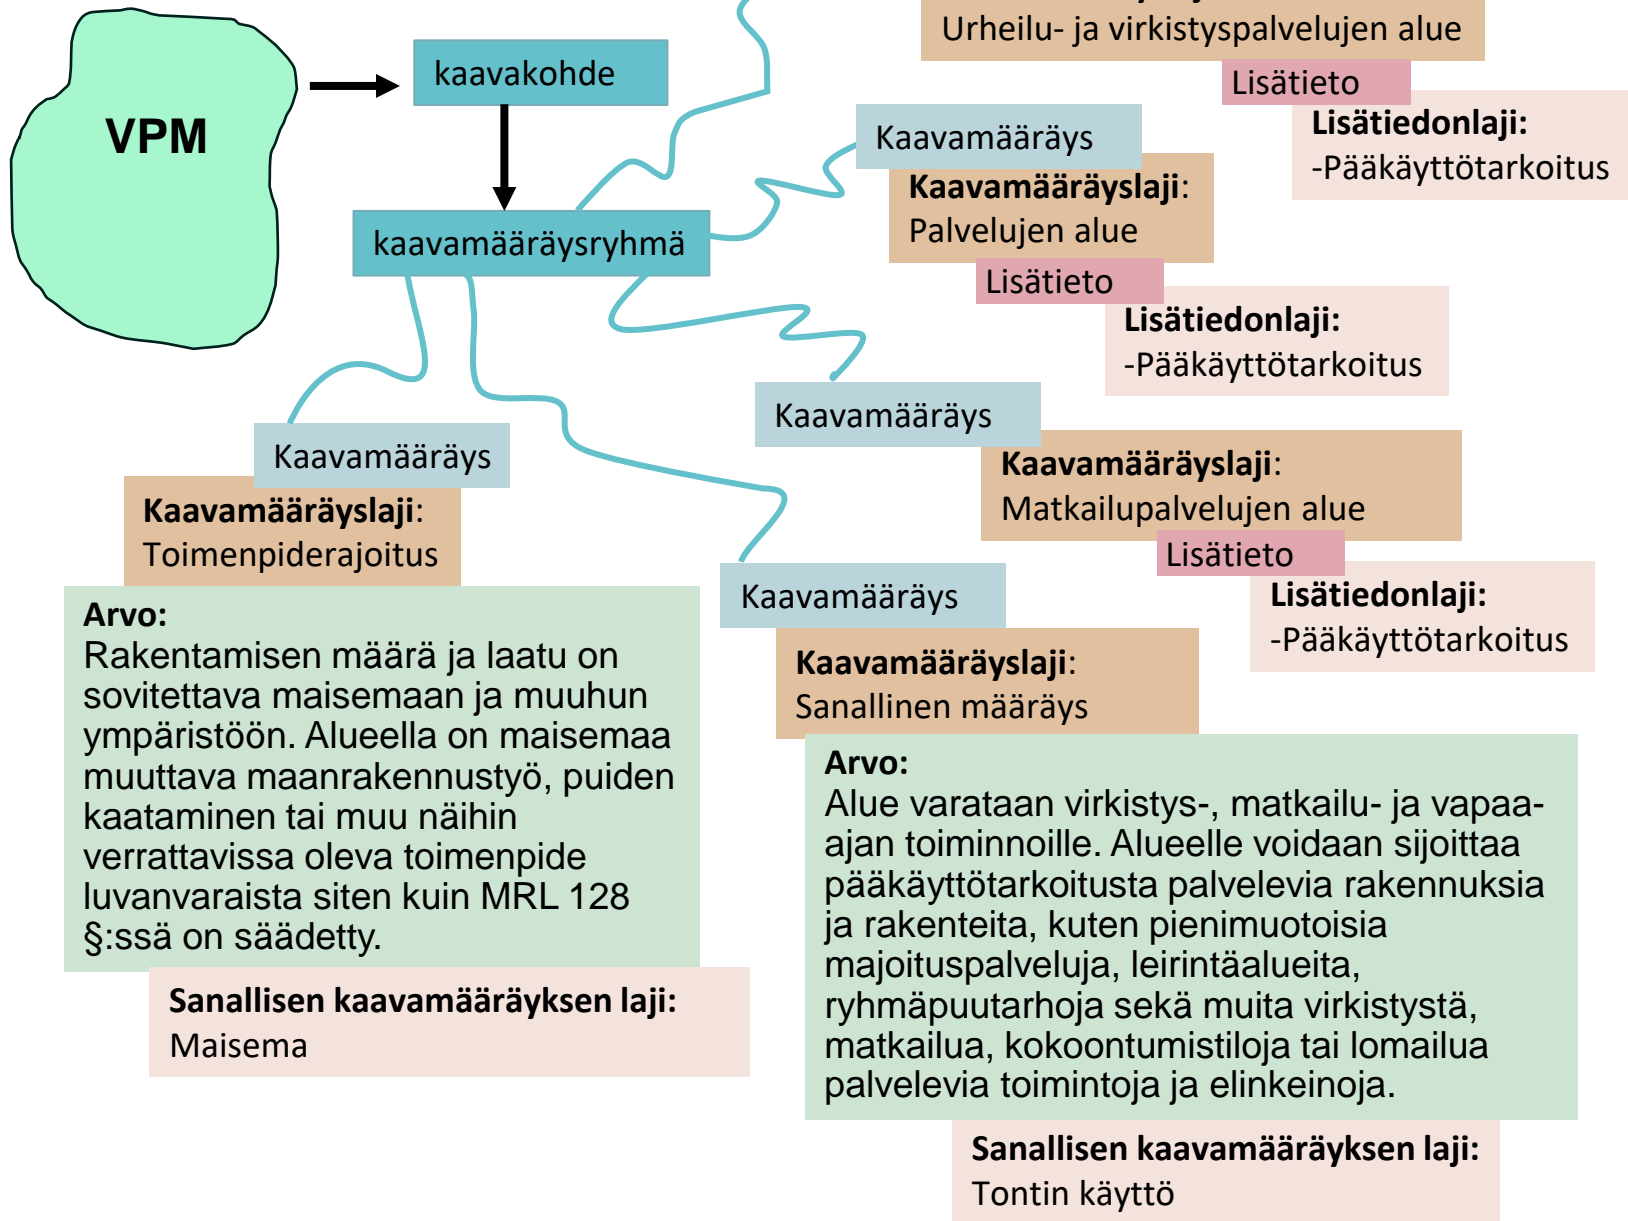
VPM

kaavakohde

kaavamääräysryhmä

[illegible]
Urheilu- ja virkistyspalvelujen alue

Lisätieto

**Lisätiedonlaji:**
-Pääkäyttötarkoitus

Kaavamääräys

**Kaavamääräyslaji**:
Palvelujen alue

Lisätieto

**Lisätiedonlaji:**
-Pääkäyttötarkoitus

Kaavamääräys

**Kaavamääräyslaji**:
Matkailupalvelujen alue

Lisätieto

**Lisätiedonlaji:**
-Pääkäyttötarkoitus

Kaavamääräys

**Kaavamääräyslaji**:
Toimenpiderajoitus

**Arvo:**
Rakentamisen määrä ja laatu on sovitettava maisemaan ja muuhun ympäristöön. Alueella on maisemaa muuttava maanrakennustyö, puiden kaataminen tai muu näihin verrattavissa oleva toimenpide luvanvaraista siten kuin MRL 128 §:ssä on säädetty.

**Sanallisen kaavamääräyksen laji:**
Maisema

Kaavamääräys

**Kaavamääräyslaji**:
Sanallinen määräys

**Arvo:**
Alue varataan virkistys-, matkailu- ja vapaa-ajan toiminnoille. Alueelle voidaan sijoittaa pääkäyttötarkoitusta palvelevia rakennuksia ja rakenteita, kuten pienimuotoisia majoituspalveluja, leirintäalueita, ryhmäpuutarhoja sekä muita virkistystä, matkailua, kokoontumistiloja tai lomailua palvelevia toimintoja ja elinkeinoja.

**Sanallisen kaavamääräyksen laji:**
Tontin käyttö